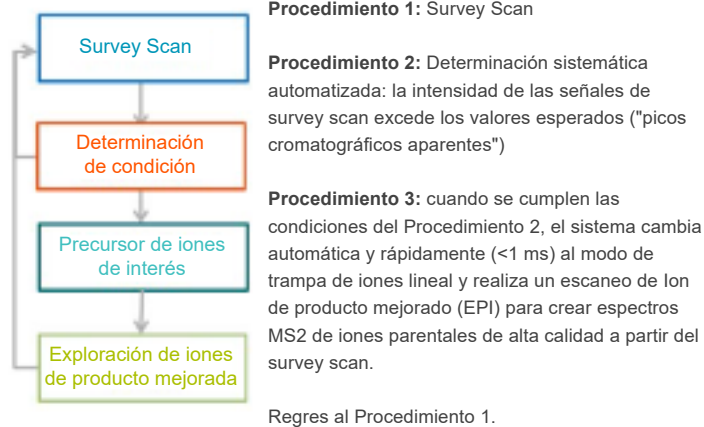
Survey Scan

Determinación de condición

Precursor de iones de interés

Exploración de iones de producto mejorada

**Procedimiento 1:** Survey Scan

**Procedimiento 2:** Determinación sistemática automatizada: la intensidad de las señales de survey scan excede los valores esperados ("picos cromatográficos aparentes")

**Procedimiento 3:** cuando se cumplen las condiciones del Procedimiento 2, el sistema cambia automática y rápidamente (<1 ms) al modo de trampa de iones lineal y realiza un escaneo de Ion de producto mejorado (EPI) para crear espectros MS2 de iones parentales de alta calidad a partir del survey scan.

Regres al Procedimiento 1.